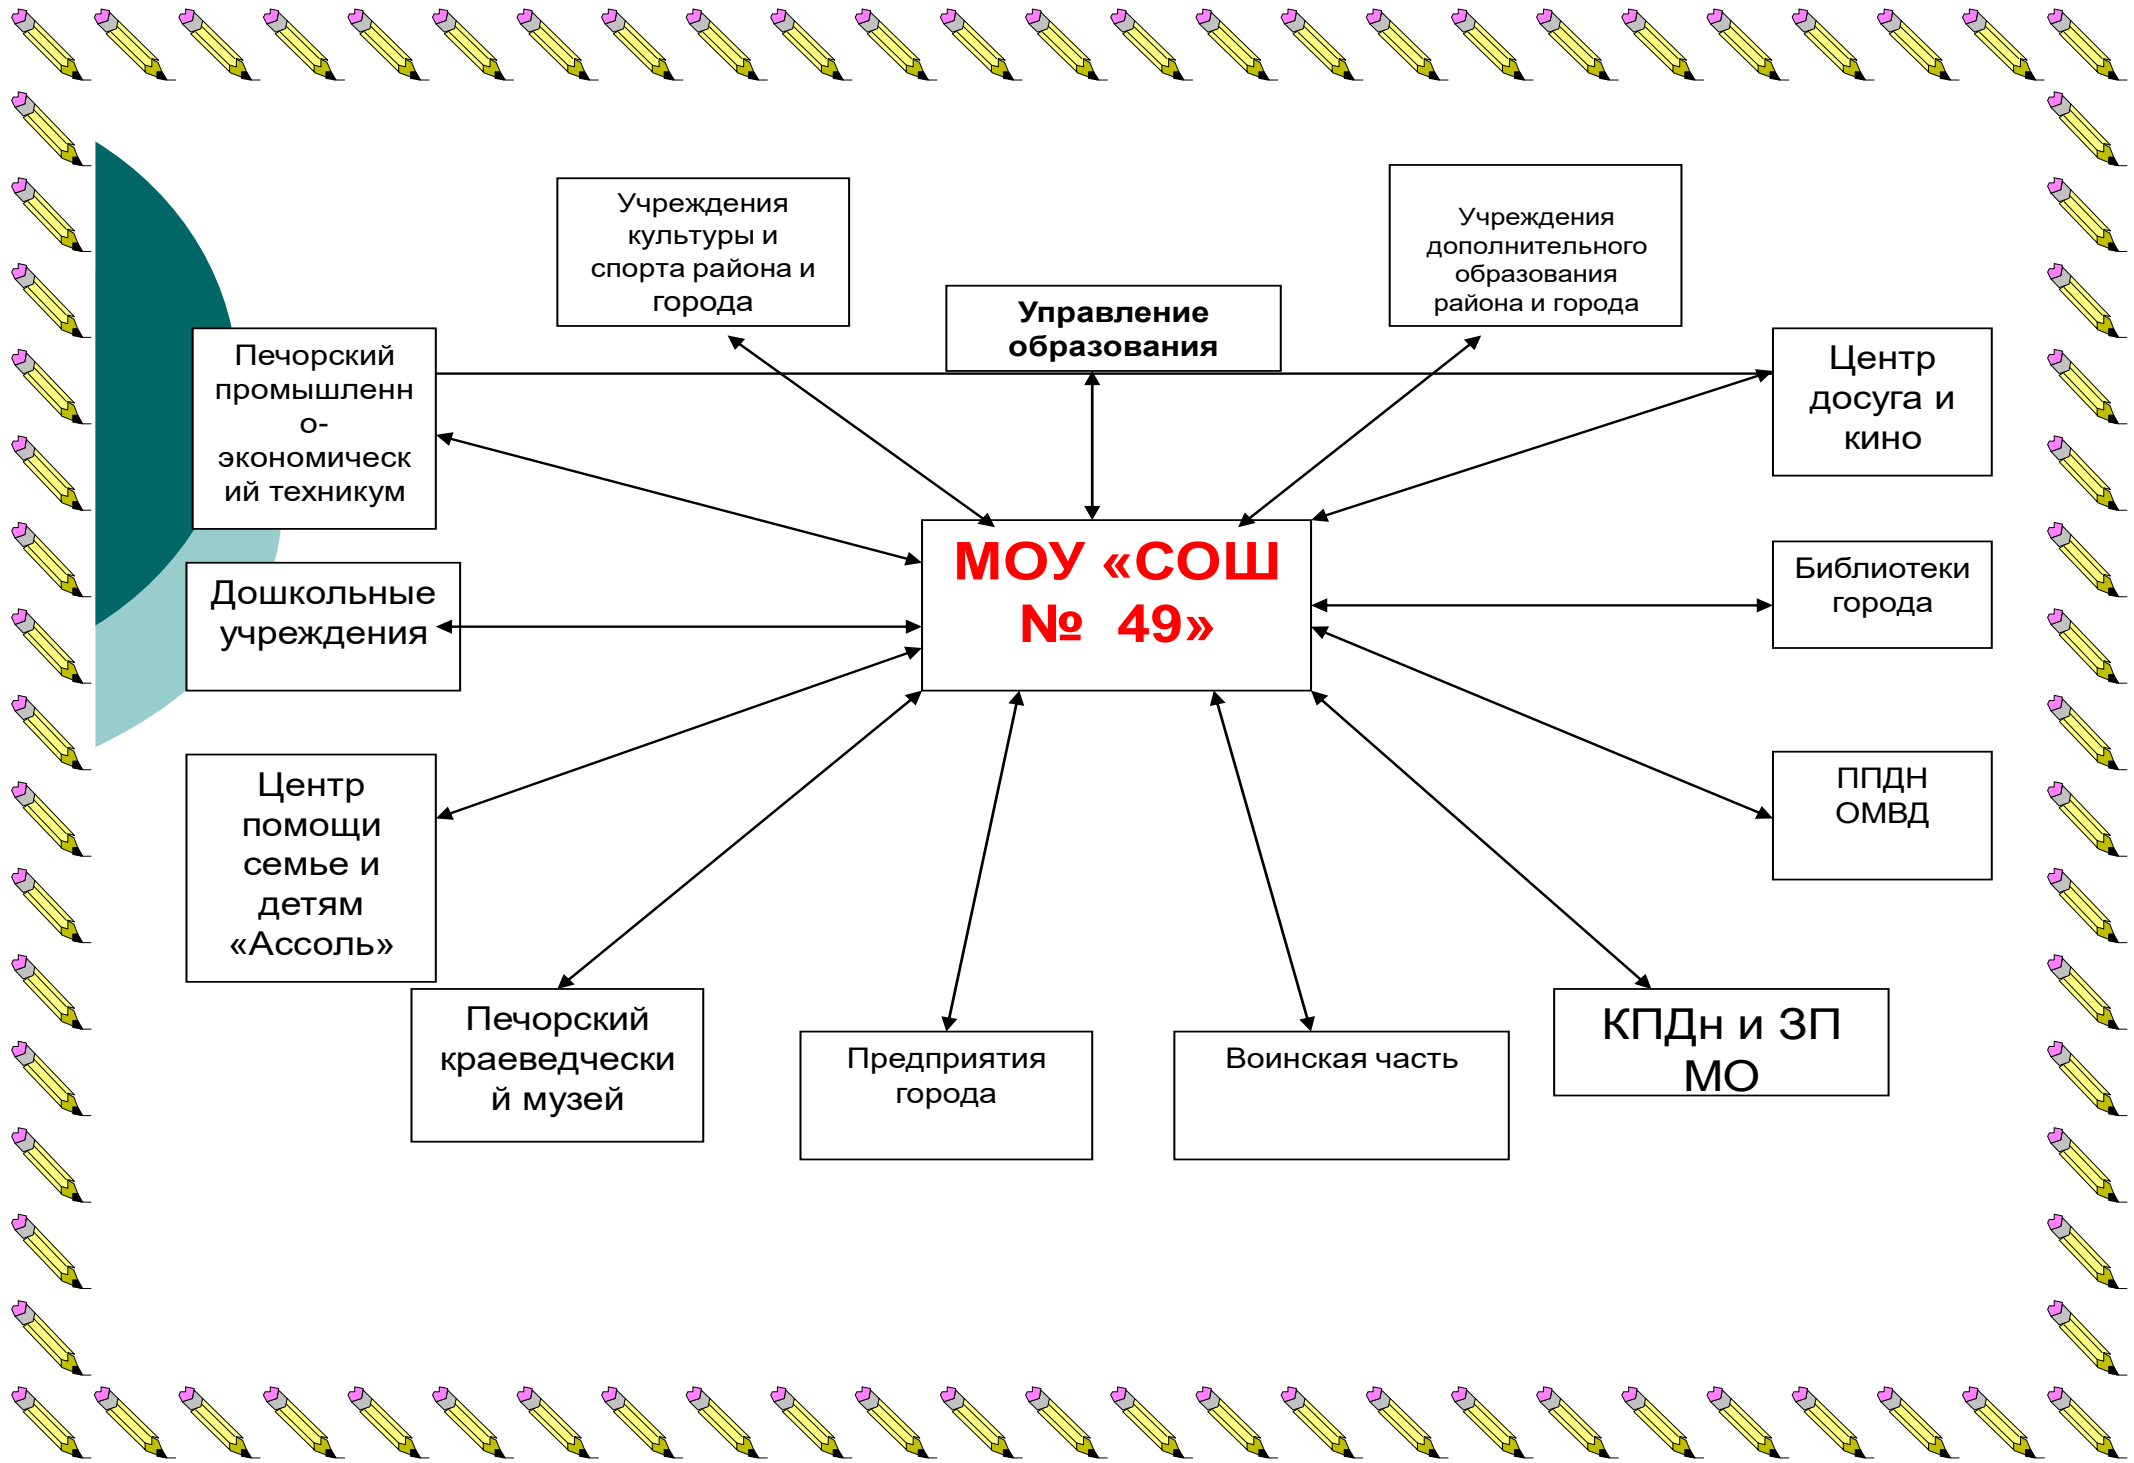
Учреждения культуры и спорта района и города

Управление образования

Учреждения дополнительного образования района и города

Печорский промышленно-экономический техникум

Центр досуга и кино

МОУ «СОШ № 49»

Дошкольные учреждения

Библиотеки города

Центр помощи семье и детям «Ассоль»

ППДН ОМВД

Печорский краеведческий музей

Предприятия города

Воинская часть

КПДн и ЗП МО